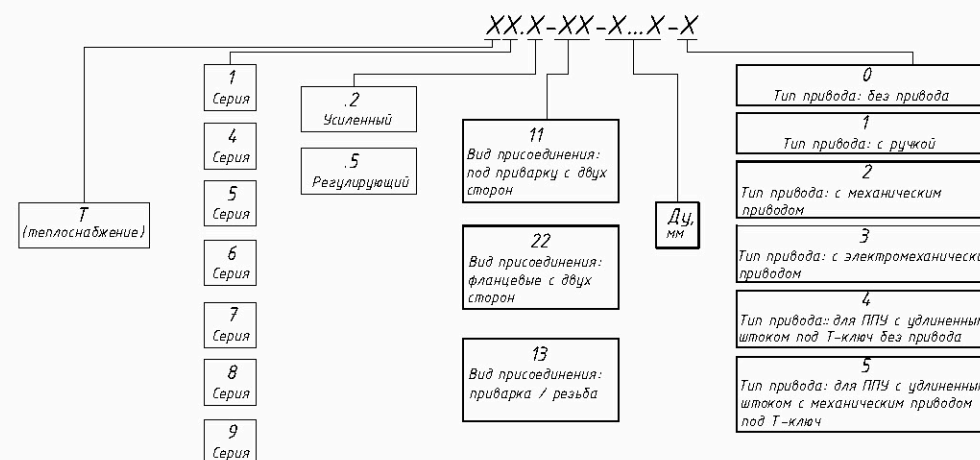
XX.X-XX-X...X-X

T
(теплоснабжение)

1
Серия

4
Серия

5
Серия

6
Серия

7
Серия

8
Серия

9
Серия

.2
Усиленный

.5
Регулирующий

11
Вид присоединения: под приварку с двух сторон

22
Вид присоединения: фланцевые с двух сторон

13
Вид присоединения: приварка / резьба

Ду, мм

0
Тип привода: без привода

1
Тип привода: с ручкой

2
Тип привода: с механическим приводом

3
Тип привода: с электромеханическо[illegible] приводом

4
Тип привода: для ППУ с удлиненны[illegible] штоком под Т-ключ без привода

5
Тип привода: для ППУ с удлиненны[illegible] штоком с механическим приводом под Т-ключ